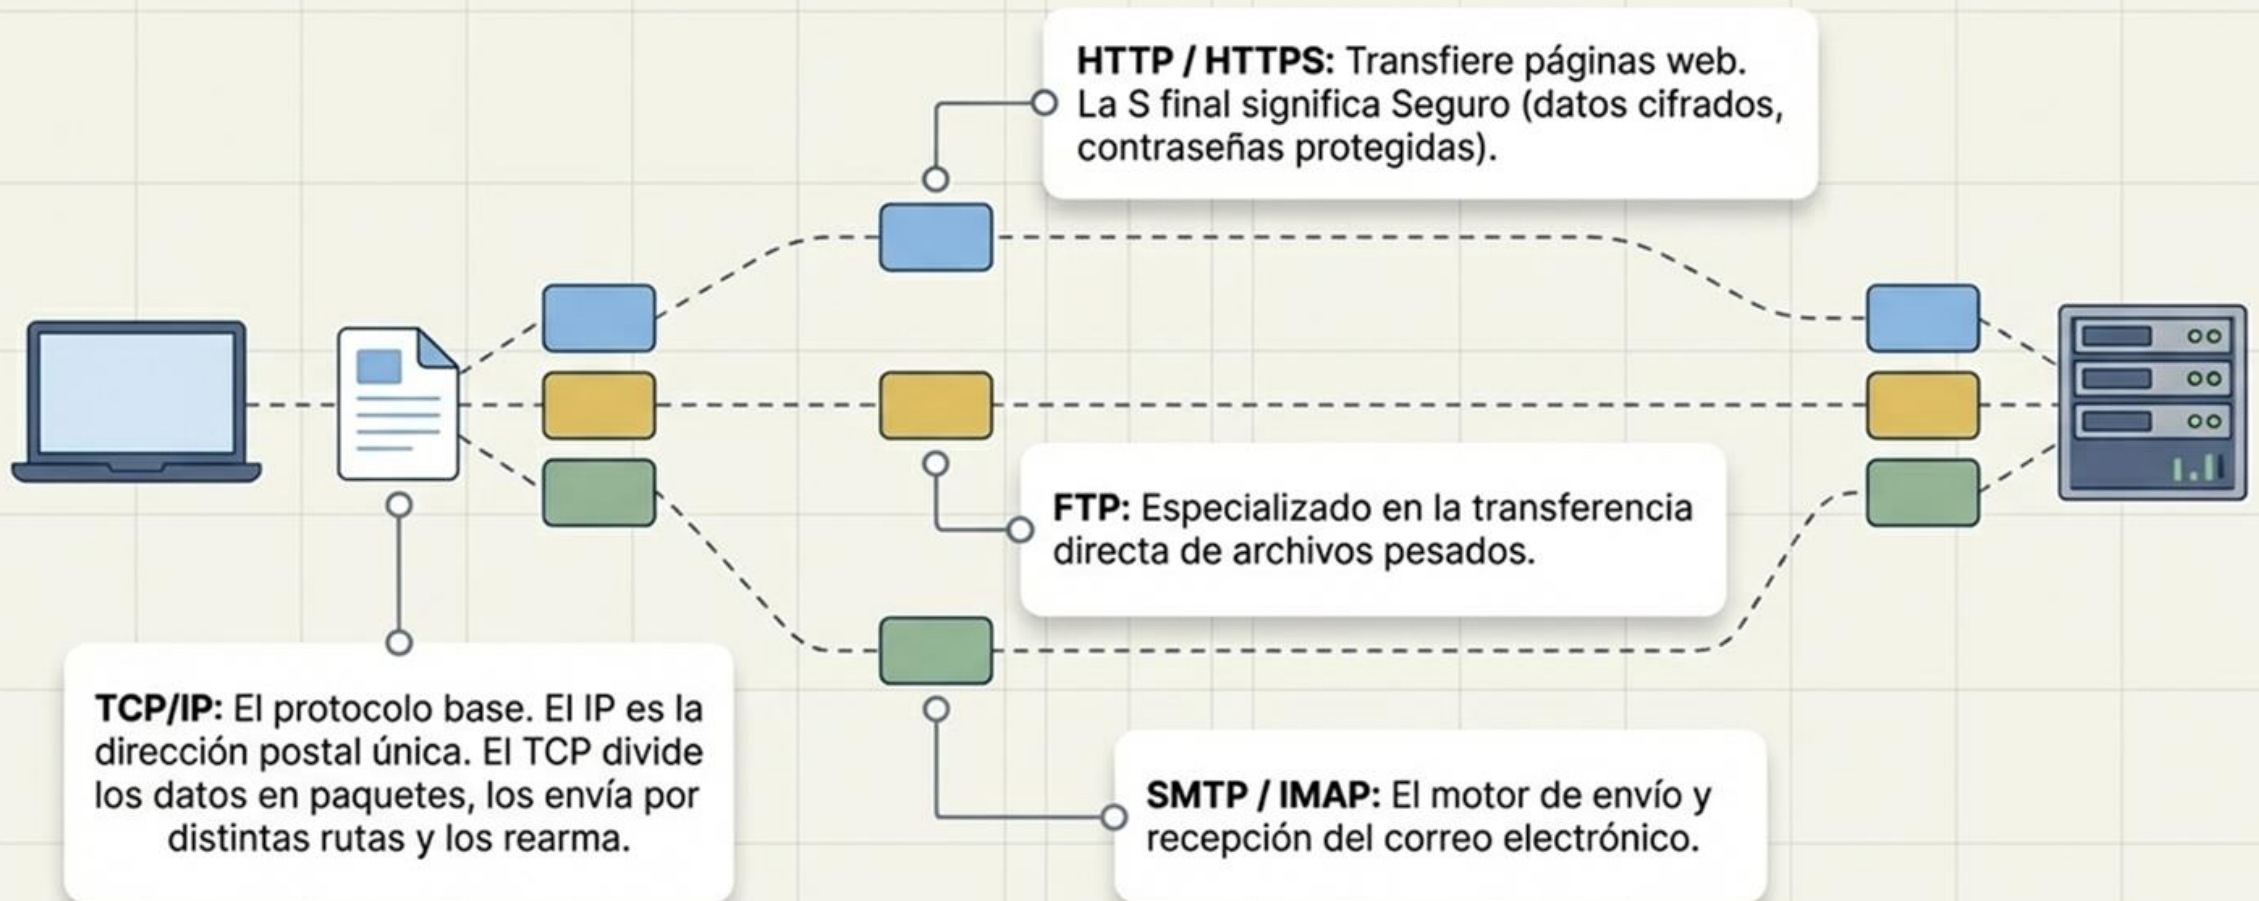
**HTTP / HTTPS:** Transfiere páginas web. La S final significa Seguro (datos cifrados, contraseñas protegidas).

**FTP:** Especializado en la transferencia directa de archivos pesados.

**TCP/IP:** El protocolo base. El IP es la dirección postal única. El TCP divide los datos en paquetes, los envía por distintas rutas y los rearma.

**SMTP / IMAP:** El motor de envío y recepción del correo electrónico.